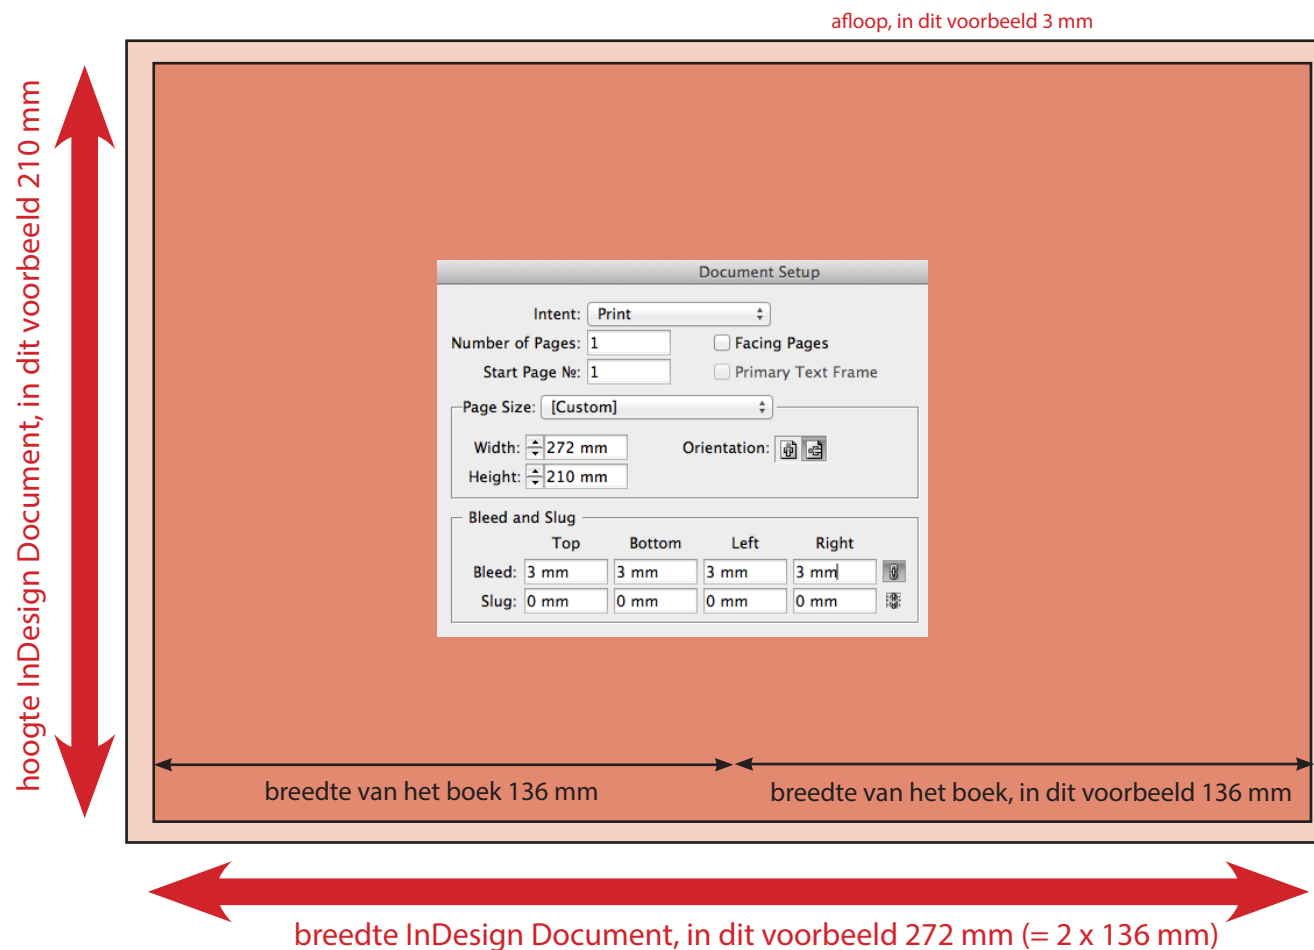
afloop, in dit voorbeeld 3 mm

hoogte InDesign Document, in dit voorbeeld 210 mm

Document Setup

Intent: Print
Number of Pages: 1
Facing Pages
Start Page №: 1
Primary Text Frame

Page Size: [Custom]
Width: 272 mm
Height: 210 mm
Orientation:

Bleed and Slug

|  | Top | Bottom | Left | Right |
|---|---|---|---|---|
| Bleed: | 3 mm | 3 mm | 3 mm | 3 mm |
| Slug: | 0 mm | 0 mm | 0 mm | 0 mm |

breedte van het boek 136 mm

breedte van het boek, in dit voorbeeld 136 mm

breedte InDesign Document, in dit voorbeeld 272 mm (= 2 x 136 mm)